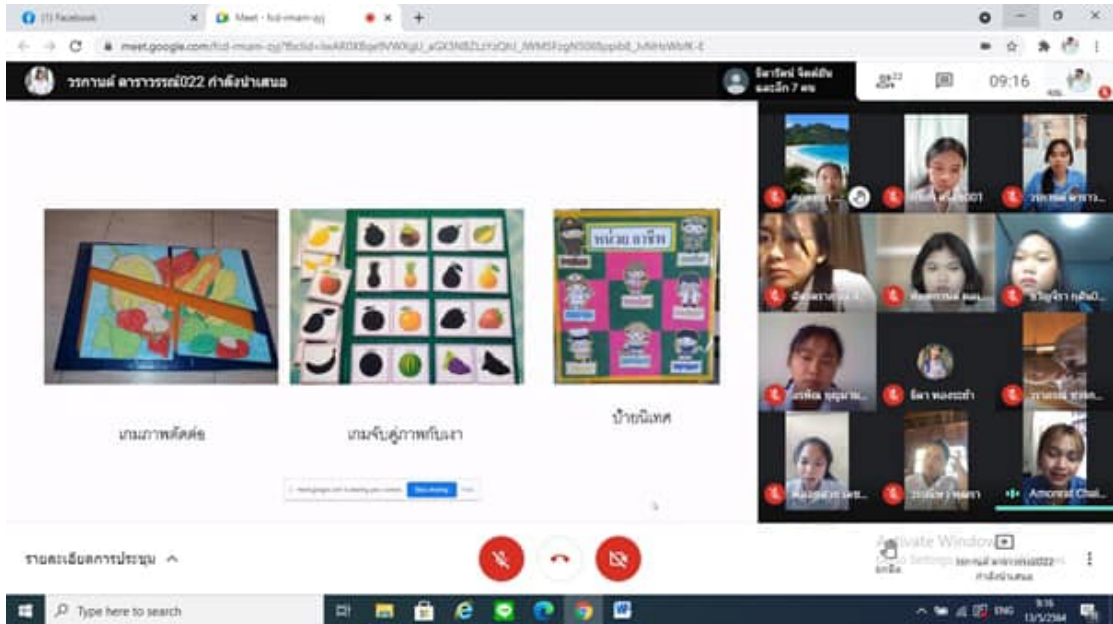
(1) Facebook
Meet - fcd-mam-ojj
meet.google.com/fcd-mam-ojj?fbclid=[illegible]
วรกานต์ ดาราวรรณ์022 กำลังนำเสนอ
จีราวัตน์ จิตต์ยืน และอีก 7 คน
22
09:16
เกมภาพตัดต่อ
เกมจับคู่ภาพกับเงา
หน่วย อาชีพ
ป้ายนิเทศ
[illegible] is sharing your screen. Stop sharing Hide
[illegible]
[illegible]001
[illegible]
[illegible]
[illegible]
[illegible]
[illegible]
จีดา ทองระย้า
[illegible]
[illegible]
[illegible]
Amornrat Chai...
Activate Windows
Go to Settings to activate Windows.
วรกานต์ ดาราวรรณ์022 กำลังนำเสนอ
รายละเอียดการประชุม
ยกมือ
Type here to search
ENG
9:16
13/5/2564